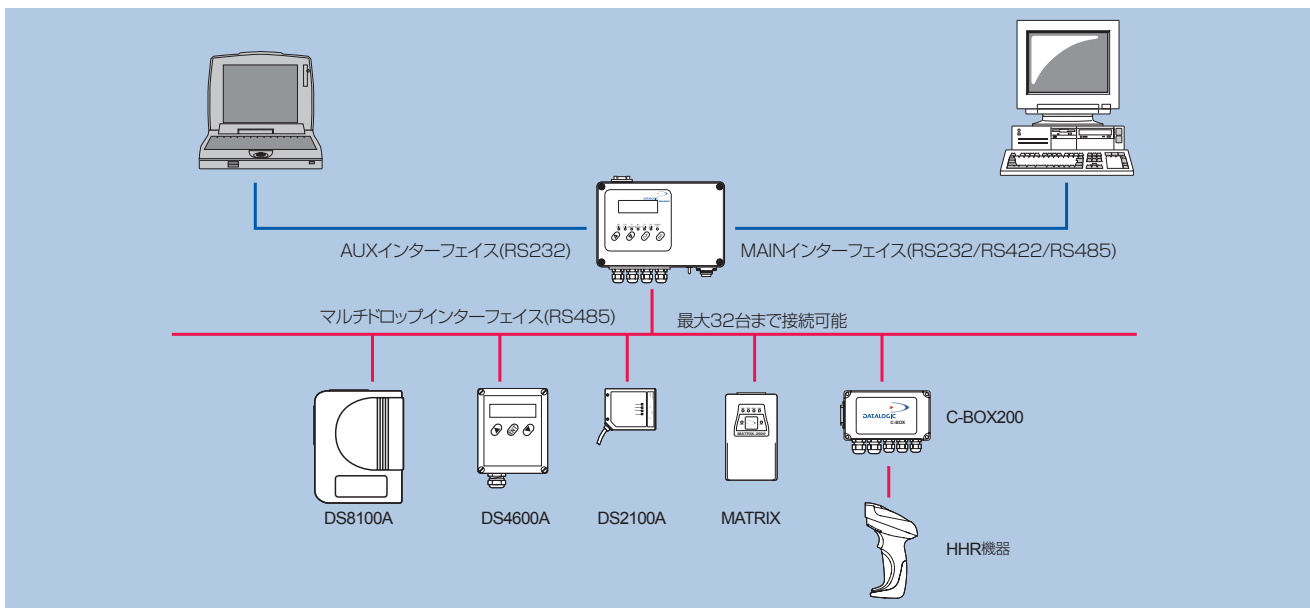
AUXインターフェイス(RS232)

MAINインターフェイス(RS232/RS422/RS485)

マルチドロップインターフェイス(RS485)

最大32台まで接続可能

DATALOGIC
C-BOX

C-BOX200

MATRIX 2000

DS8100A

DS4600A

DS2100A

MATRIX

HHR機器